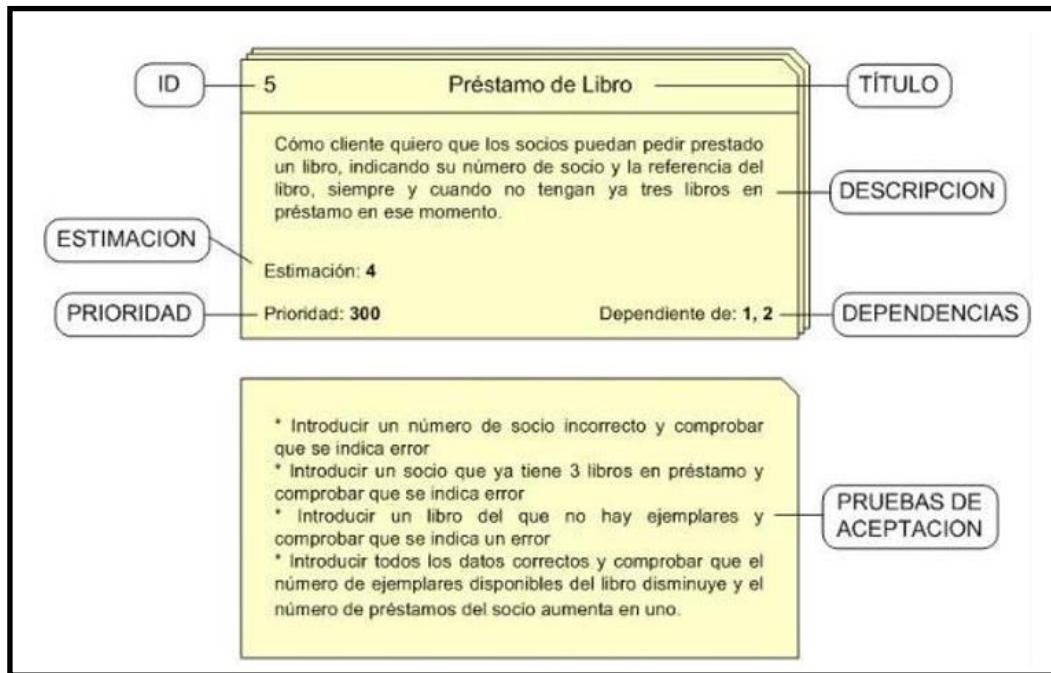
ID

5

Préstamo de Libro

TÍTULO

Cómo cliente quiero que los socios puedan pedir prestado un libro, indicando su número de socio y la referencia del libro, siempre y cuando no tengan ya tres libros en préstamo en ese momento.

DESCRIPCION

ESTIMACION

Estimación: **4**

PRIORIDAD

Prioridad: **300**

Dependiente de: **1, 2**

DEPENDENCIAS

* Introducir un número de socio incorrecto y comprobar que se indica error
* Introducir un socio que ya tiene 3 libros en préstamo y comprobar que se indica error
* Introducir un libro del que no hay ejemplares y comprobar que se indica un error
* Introducir todos los datos correctos y comprobar que el número de ejemplares disponibles del libro disminuye y el número de préstamos del socio aumenta en uno.

PRUEBAS DE ACEPTACION